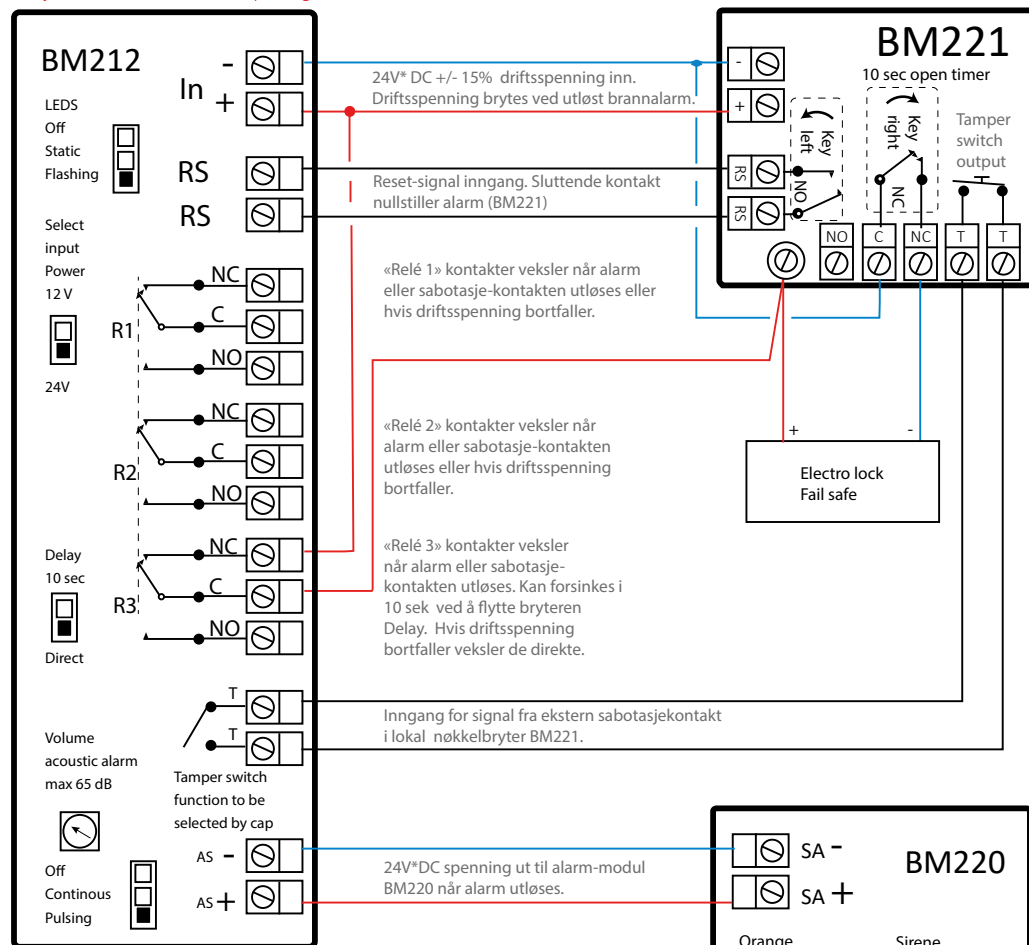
BM212

LEDS
Off
Static
Flashing

Select input
Power
12 V

24V

Delay
10 sec

Direct

Volume acoustic alarm max 65 dB

Off
Continous
Pulsing

In - +

RS
RS

R1 NC C NO
R2 NC C NO
R3 NC C NO

T
T

Tamper switch function to be selected by cap

AS -
AS +

24V* DC +/- 15% driftsspenning inn. Driftsspenning brytes ved utløst brannalarm.

Reset-signal inngang. Sluttende kontakt nullstiller alarm (BM221)

«Relé 1» kontakter veksler når alarm eller sabotasje-kontakten utløses eller hvis driftsspenning bortfaller.

«Relé 2» kontakter veksler når alarm eller sabotasje-kontakten utløses eller hvis driftsspenning bortfaller.

«Relé 3» kontakter veksler når alarm eller sabotasje-kontakten utløses. Kan forsinkes i 10 sek ved å flytte bryteren Delay. Hvis driftsspenning bortfaller veksler de direkte.

Inngang for signal fra ekstern sabotasjekontakt i lokal nøkkelbryter BM221.

24V*DC spenning ut til alarm-modul BM220 når alarm utløses.

BM221
10 sec open timer
-
+
RS
RS
Key left
NO
Key right
NC
Tamper switch output
NO C NC T T

+ -
Electro lock
Fail safe

BM220
SA -
SA +
Orange
Sirene